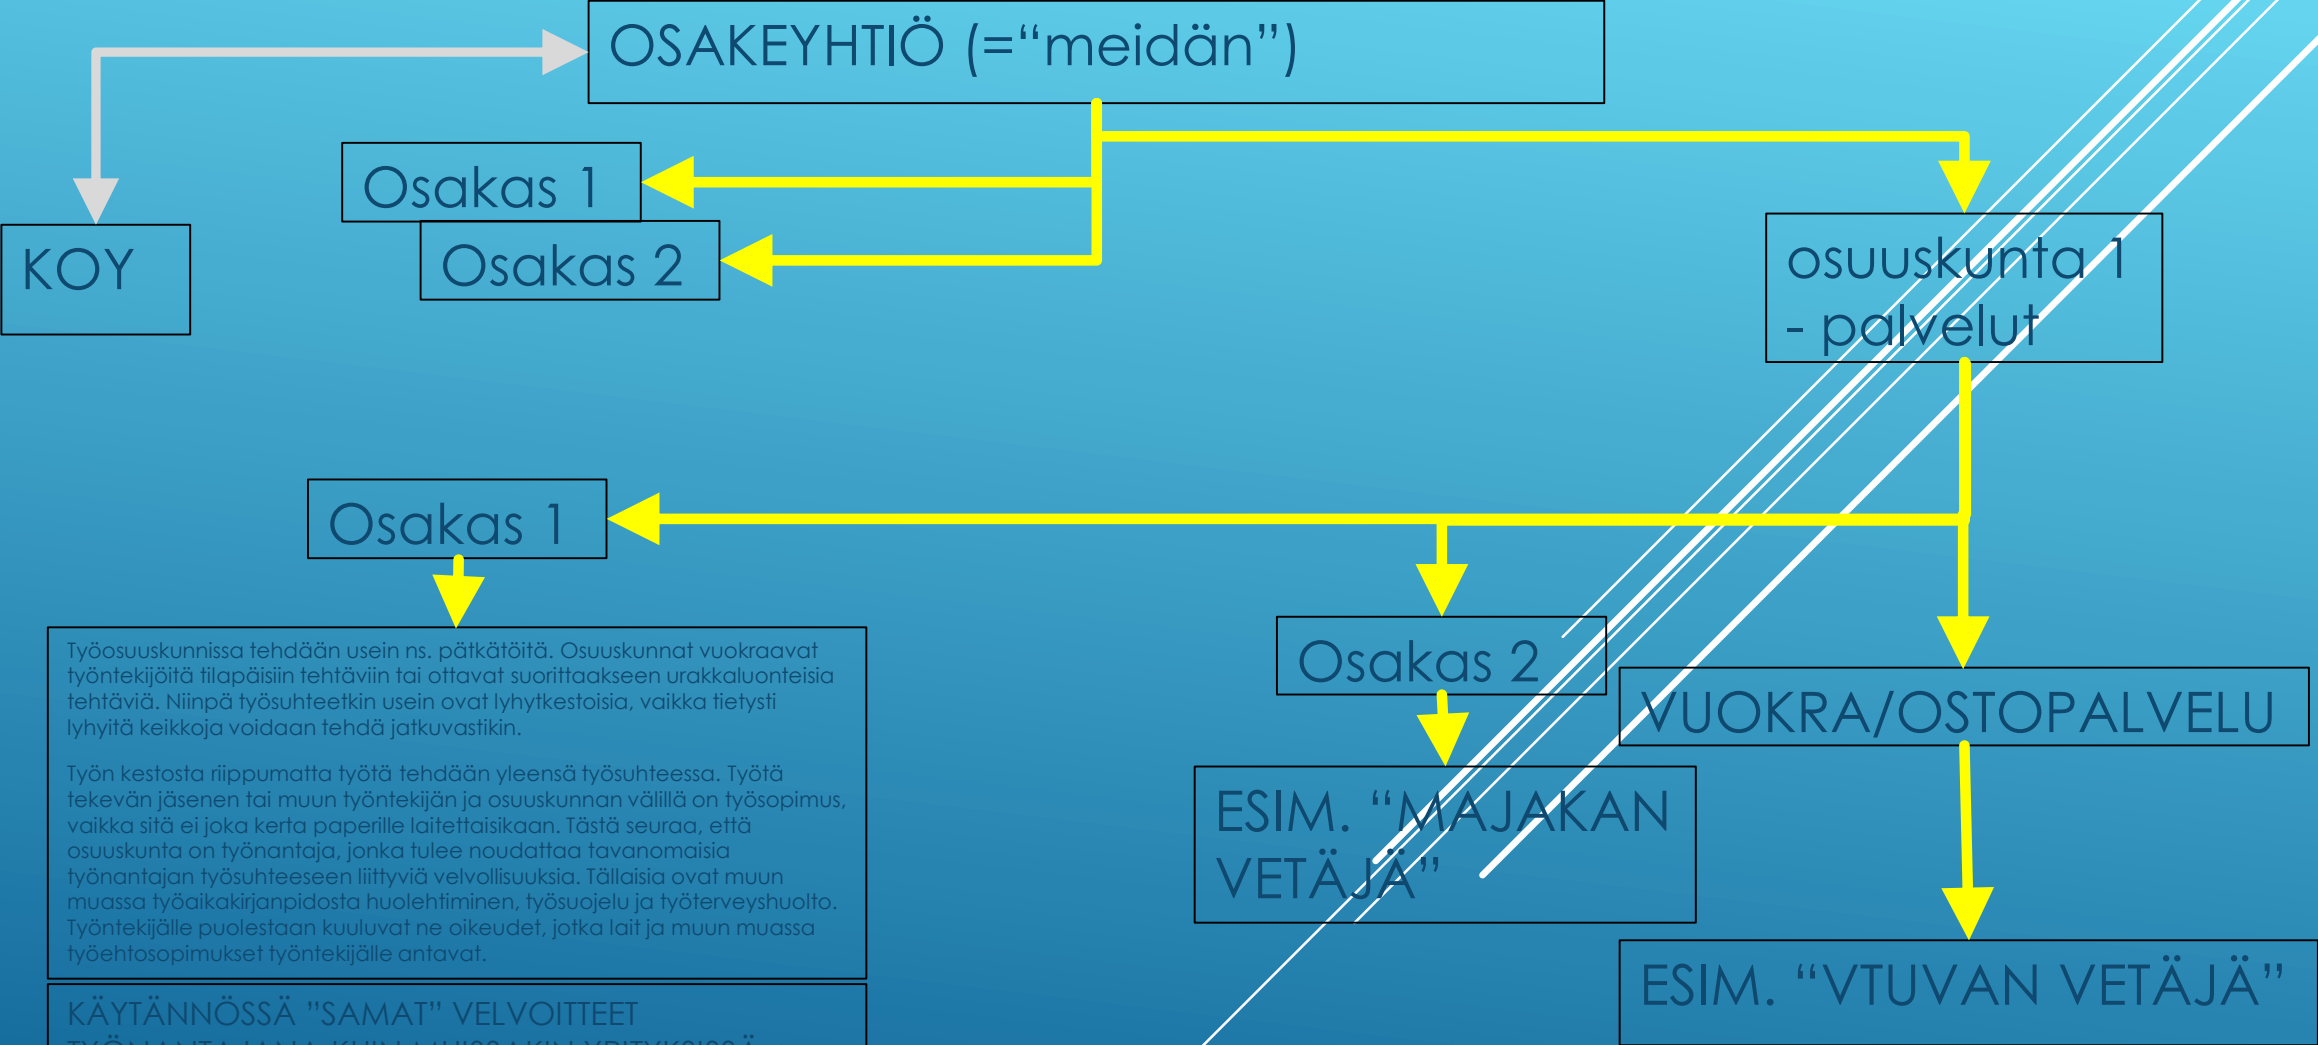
OSAKEYHTIÖ (="meidän")

KOY

Osakas 1

Osakas 2

osuuskunta 1
- palvelut

Osakas 1

Työosuuskunnissa tehdään usein ns. pätkätöitä. Osuuskunnat vuokraavat työntekijöitä tilapäisiin tehtäviin tai ottavat suorittaakseen urakkaluonteisia tehtäviä. Niinpä työsuhteetkin usein ovat lyhytkestoisia, vaikka tietysti lyhyitä keikkoja voidaan tehdä jatkuvastikin.

Työn kestosta riippumatta työtä tehdään yleensä työsuhteessa. Työtä tekevän jäsenen tai muun työntekijän ja osuuskunnan välillä on työsopimus, vaikka sitä ei joka kerta paperille laitettaisikaan. Tästä seuraa, että osuuskunta on työnantaja, jonka tulee noudattaa tavanomaisia työnantajan työsuhteeseen liittyviä velvollisuuksia. Tällaisia ovat muun muassa työaikakirjanpidosta huolehtiminen, työsuojelu ja työterveyshuolto. Työntekijälle puolestaan kuuluvat ne oikeudet, jotka lait ja muun muassa työehtosopimukset työntekijälle antavat.

KÄYTÄNNÖSSÄ "SAMAT" VELVOITTEET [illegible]

Osakas 2

ESIM. "MAJAKAN VETÄJÄ"

VUOKRA/OSTOPALVELU

ESIM. "VTUVAN VETÄJÄ"